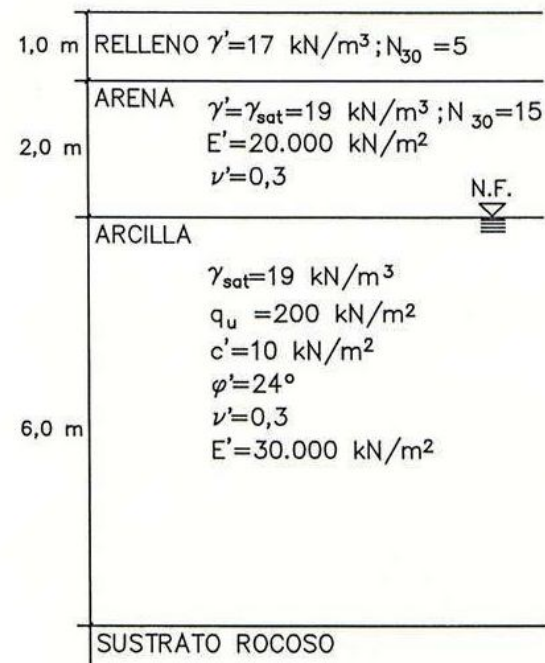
1,0 m RELLENO $\gamma'=17$ kN/m$^3$; $N_{30}=5$

2,0 m ARENA $\gamma'=\gamma_{sat}=19$ kN/m$^3$; $N_{30}=15$
$E'=20.000$ kN/m$^2$
$\nu'=0,3$

N.F.

6,0 m ARCILLA
$\gamma_{sat}=19$ kN/m$^3$
$q_u=200$ kN/m$^2$
$c'=10$ kN/m$^2$
$\varphi'=24°$
$\nu'=0,3$
$E'=30.000$ kN/m$^2$

SUSTRATO ROCOSO